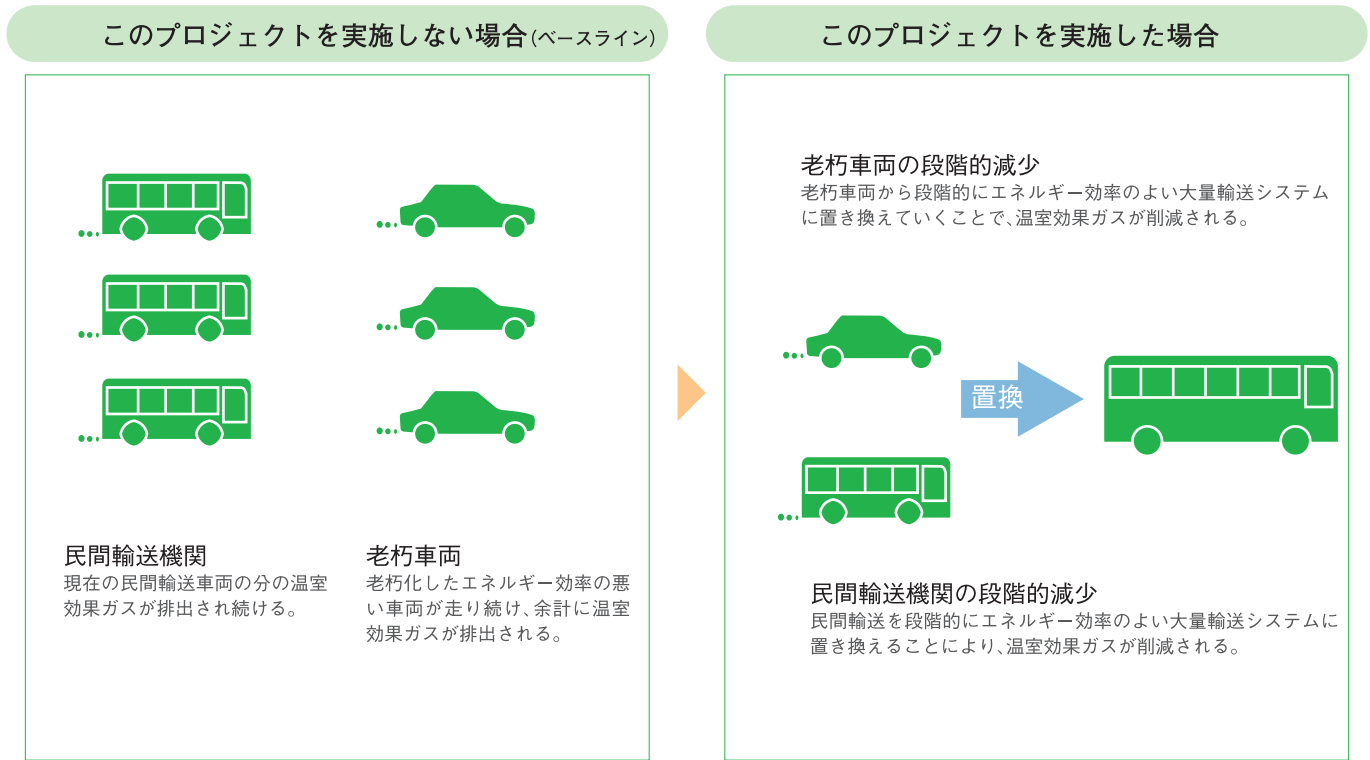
このプロジェクトを実施しない場合(ベースライン)

民間輸送機関
現在の民間輸送車両の分の温室効果ガスが排出され続ける。

老朽車両
老朽化したエネルギー効率の悪い車両が走り続け、余計に温室効果ガスが排出される。

このプロジェクトを実施した場合

老朽車両の段階的減少
老朽車両から段階的にエネルギー効率のよい大量輸送システムに置き換えていくことで、温室効果ガスが削減される。

置換

民間輸送機関の段階的減少
民間輸送を段階的にエネルギー効率のよい大量輸送システムに置き換えることにより、温室効果ガスが削減される。